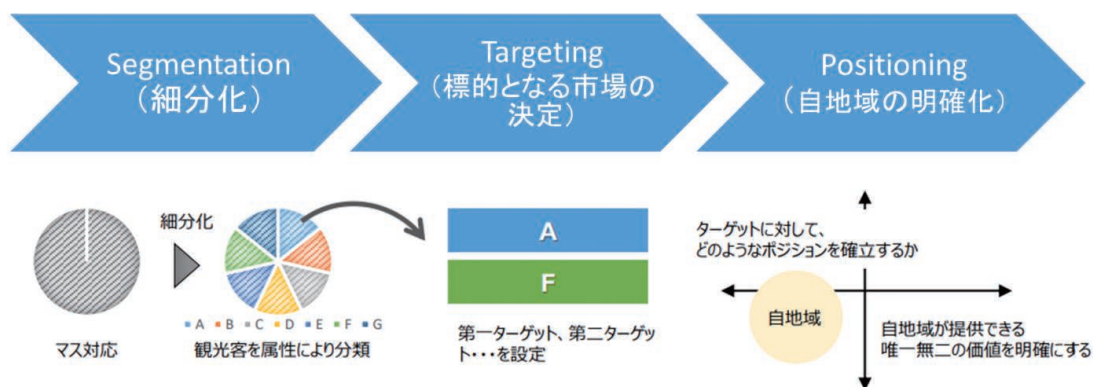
Segmentation
（細分化）

Targeting
（標的となる市場の決定）

Positioning
（自地域の明確化）

細分化

マス対応

A B C D E F G

観光客を属性により分類

A

F

第一ターゲット、第二ターゲット・・・を設定

ターゲットに対して、どのようなポジションを確立するか

自地域

自地域が提供できる唯一無二の価値を明確にする